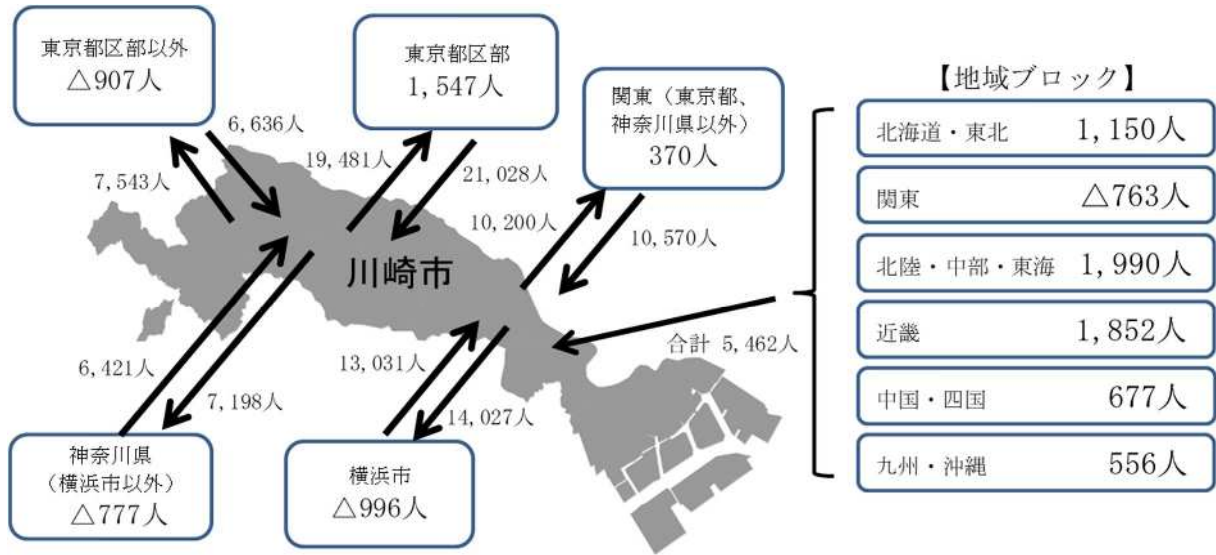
東京都区部以外
△907人

6,636人

7,543人

東京都区部
1,547人

19,481人

21,028人

関東（東京都、神奈川県以外）
370人

10,200人

10,570人

川崎市

【地域ブロック】

| 北海道・東北 | 1,150人 |
|---|---|
| 関東 | △763人 |
| 北陸・中部・東海 | 1,990人 |
| 近畿 | 1,852人 |
| 中国・四国 | 677人 |
| 九州・沖縄 | 556人 |

合計 5,462人

6,421人

7,198人

13,031人

14,027人

神奈川県
（横浜市以外）
△777人

横浜市
△996人